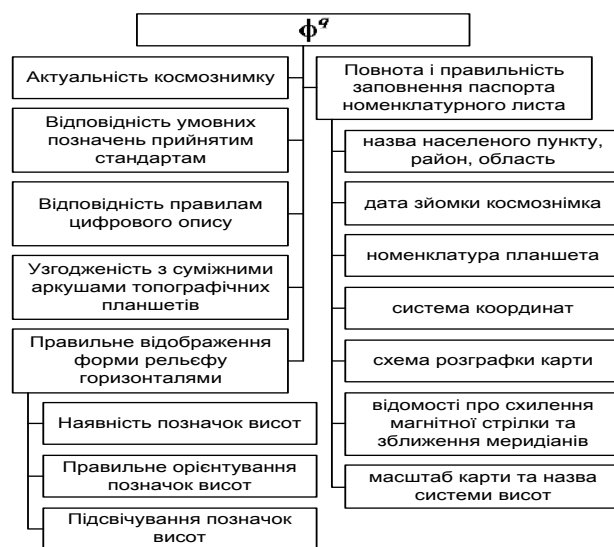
$\Phi^q$

Актуальність космознимку

Відповідність умовних позначень прийнятим стандартам

Відповідність правилам цифрового опису

Узгодженість з суміжними аркушами топографічних планшетів

Правильне відображення форми рельєфу горизонталями

Наявність позначок висот

Правильне орієнтування позначок висот

Підсвічування позначок висот

Повнота і правильність заповнення паспорта номенклатурного листа

назва населеного пункту, район, область

дата зйомки космознімка

номенклатура планшета

система координат

схема розграфки карти

відомості про схилення магнітної стрілки та зближення меридіанів

масштаб карти та назва системи висот